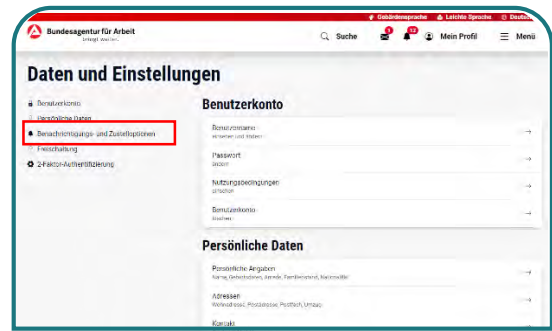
Gebärdensprache Leichte Sprache Deutsch

Bundesagentur für Arbeit
bringt weiter.

Suche 1 12 Mein Profil Menü

Daten und Einstellungen

Benutzerkonto
Persönliche Daten
Benachrichtigungs- und Zustelloptionen
Freischaltung
2-Faktor-Authentifizierung

Benutzerkonto

Benutzername
ansehen und ändern →

Passwort
ändern →

Nutzungsbedingungen
ansehen →

Benutzerkonto
löschen →

Persönliche Daten

Persönliche Angaben
Name, Geburtsdaten, Gender, Familienstand, Nationalität →

Adressen
Wohnadresse, Postadresse, Postfach, Umzug →

Kontakt